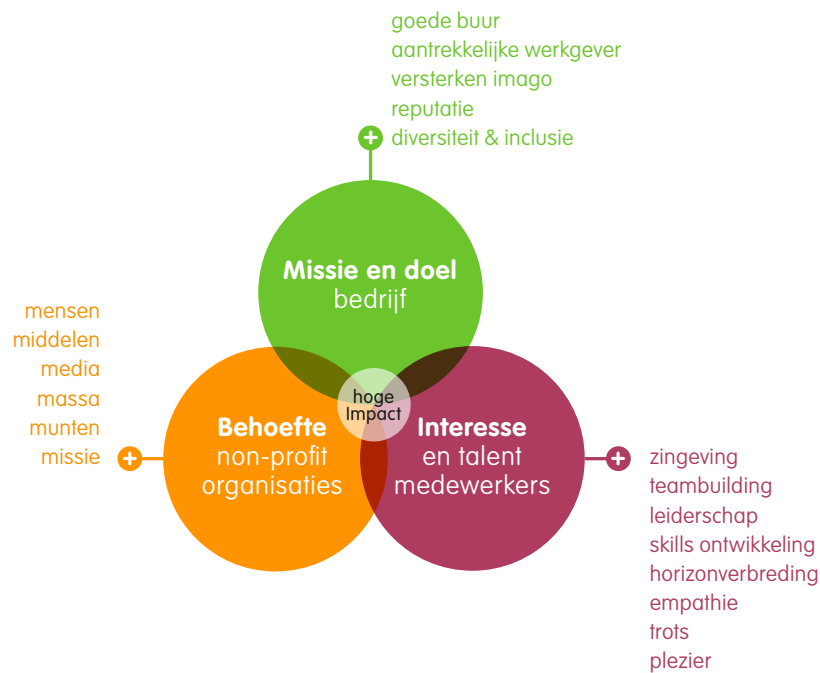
goede buur
aantrekkelijke werkgever
versterken imago
reputatie
diversiteit & inclusie

+

Missie en doel
bedrijf

mensen
middelen
media
massa
munten
missie

+

hoge
Impact

Behoefte
non-profit
organisaties

Interesse
en talent
medewerkers

+

zingeving
teambuilding
leiderschap
skills ontwikkeling
horizonverbreding
empathie
trots
plezier